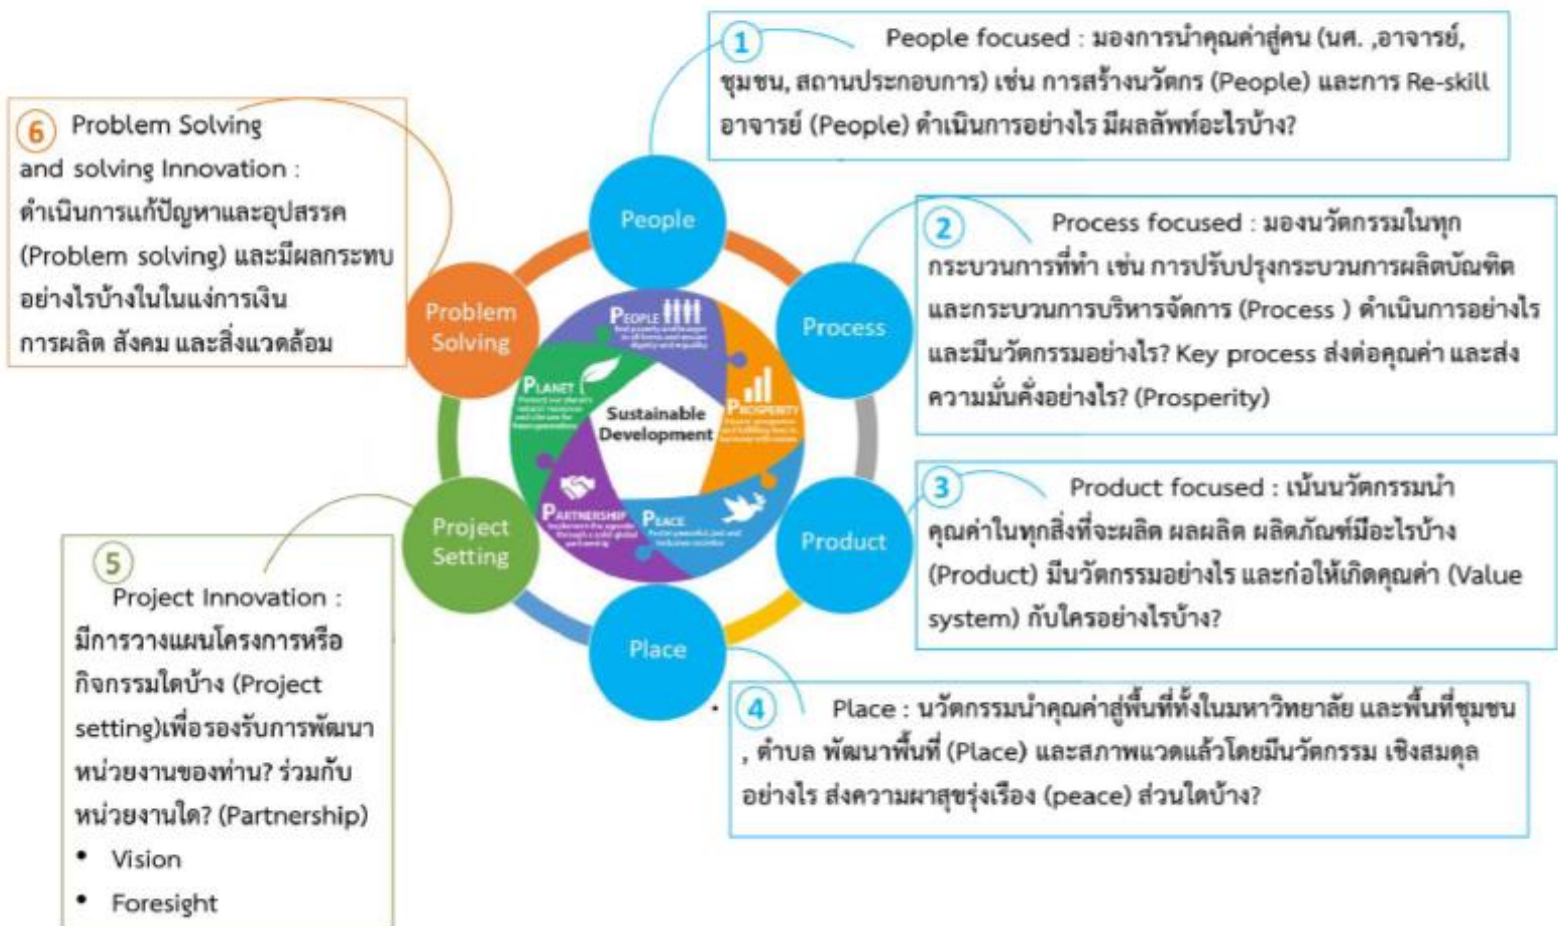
1 People focused : มองการนำคุณค่าสู่คน (นศ. ,อาจารย์, ชุมชน, สถานประกอบการ) เช่น การสร้างนวัตกร (People) และการ Re-skill อาจารย์ (People) ดำเนินการอย่างไร มีผลลัพท์อะไรบ้าง?

6 Problem Solving and solving Innovation : ดำเนินการแก้ปัญหาและอุปสรรค (Problem solving) และมีผลกระทบอย่างไรบ้างในในแง่การเงิน การผลิต สังคม และสิ่งแวดล้อม

2 Process focused : มองนวัตกรรมในทุกกระบวนการที่ทำ เช่น การปรับปรุงกระบวนการผลิตบัณฑิต และกระบวนการบริหารจัดการ (Process ) ดำเนินการอย่างไร และมีนวัตกรรมอย่างไร? Key process ส่งต่อคุณค่า และส่งความมั่นคั่งอย่างไร? (Prosperity)

People

Process

Problem Solving

Product

Project Setting

Place

People

Planet

Prosperity

Sustainable Development

Partnership

Peace

3 Product focused : เน้นนวัตกรรมนำคุณค่าในทุกสิ่งที่จะผลิต ผลผลิต ผลิตภัณฑ์มีอะไรบ้าง (Product) มีนวัตกรรมอย่างไร และก่อให้เกิดคุณค่า (Value system) กับใครอย่างไรบ้าง?

5 Project Innovation : มีการวางแผนโครงการหรือกิจกรรมใดบ้าง (Project setting)เพื่อรองรับการพัฒนาหน่วยงานของท่าน? ร่วมกับหน่วยงานใด? (Partnership)
• Vision
• Foresight

4 Place : นวัตกรรมนำคุณค่าสู่พื้นที่ทั้งในมหาวิทยาลัย และพื้นที่ชุมชน , ตำบล พัฒนาพื้นที่ (Place) และสภาพแวดแล้วโดยมีนวัตกรรม เชิงสมดุลอย่างไร ส่งความผาสุขรุ่งเรือง (peace) ส่วนใดบ้าง?